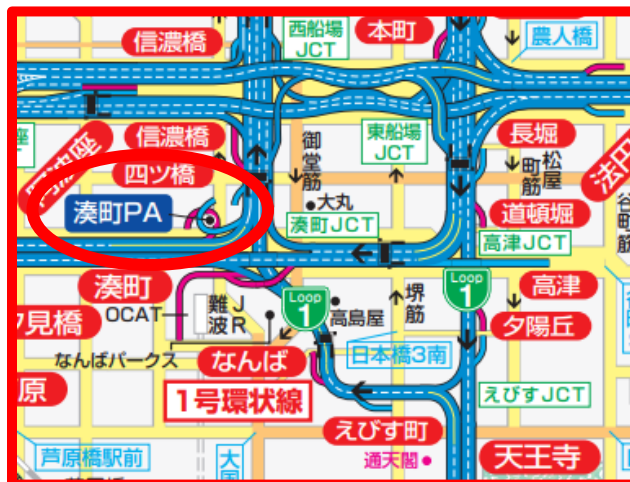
信濃橋
西船場 JCT
本町
農人橋
信濃橋
御堂筋
東船場 JCT
長堀
松屋町筋
四ツ橋
大丸
湊町PA
湊町JCT
道頓堀
高津JCT
湊町
Loop 1
難波 JR
堺筋
Loop 1
高津
OCAT
高島屋
夕陽丘
見橋
なんばパークス
なんば
日本橋3南
原
1号環状線
えびすJCT
えびす町
天王寺
芦原橋駅前
通天閣
大国